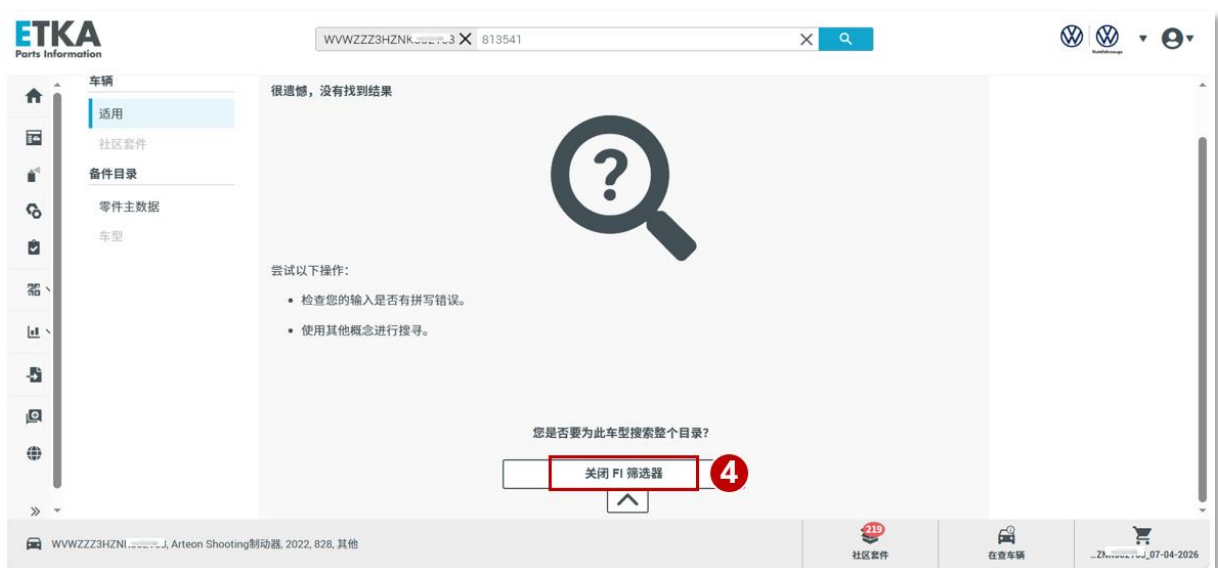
ETKA
Parts Information

WVWZZZ3HZNK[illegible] 813541

车辆
适用
社区套件
备件目录
零件主数据
车型

很遗憾，没有找到结果

尝试以下操作：
• 检查您的输入是否有拼写错误。
• 使用其他概念进行搜寻。

您是否要为此车型搜索整个目录？

关闭 FI 筛选器

4

»

WVWZZZ3HZN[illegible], Arteon Shooting制动器, 2022, 828, 其他

219
社区套件

在查车辆

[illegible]_07-04-2026